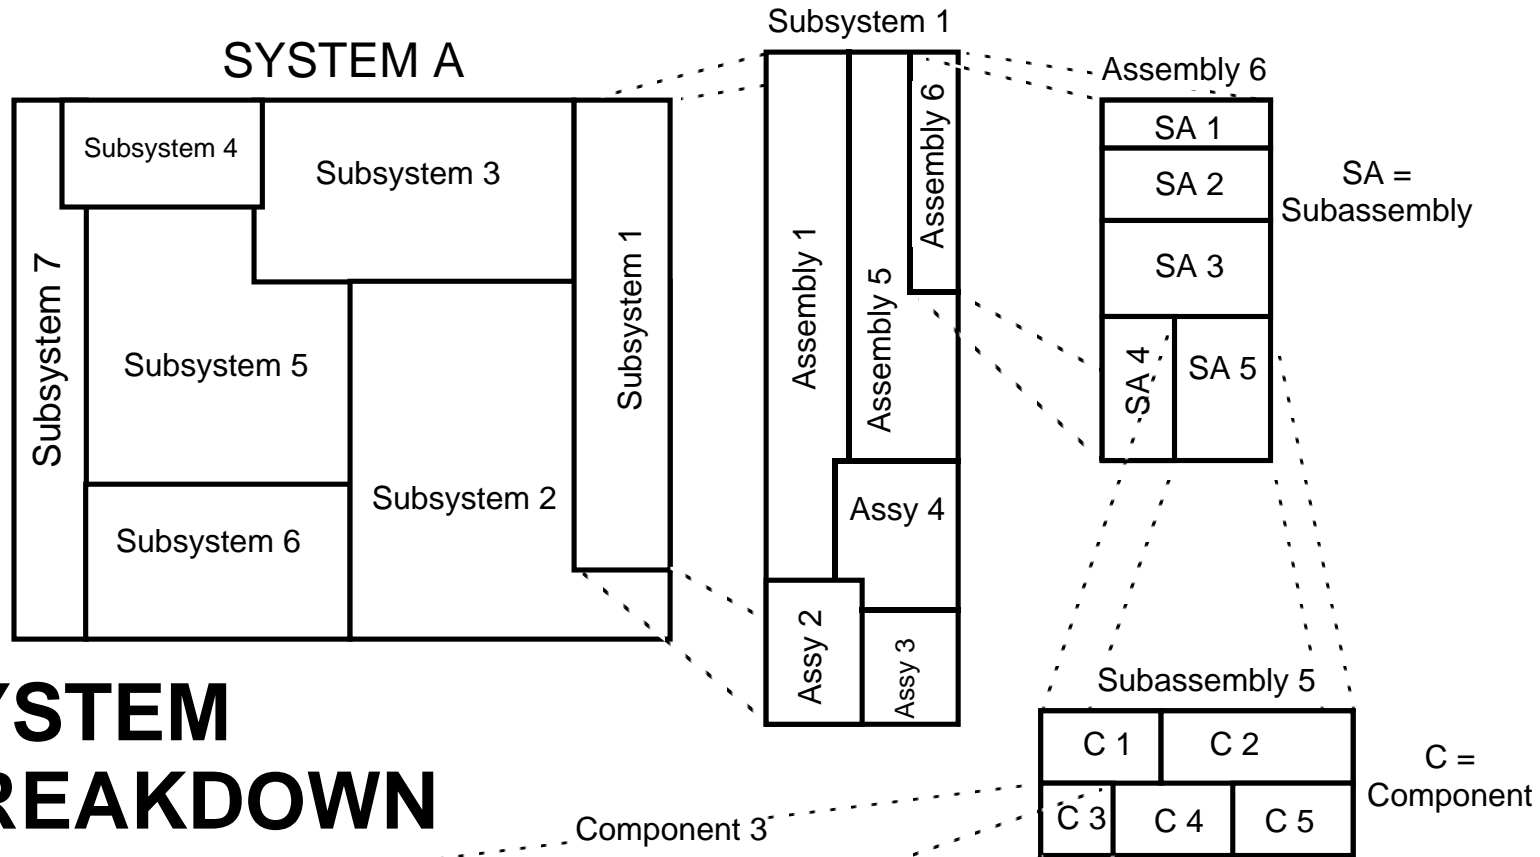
SYSTEM A

Subsystem 4

Subsystem 3

Subsystem 7

Subsystem 5

Subsystem 1

Subsystem 2

Subsystem 6

Subsystem 1

Assembly 1

Assembly 5

Assembly 6

Assy 4

Assy 2

Assy 3

Assembly 6

SA 1

SA 2

SA 3

SA 4

SA 5

SA = Subassembly

Subassembly 5

C 1

C 2

C 3

C 4

C 5

C = Component

Component 3

YSTEM
REAKDOWN